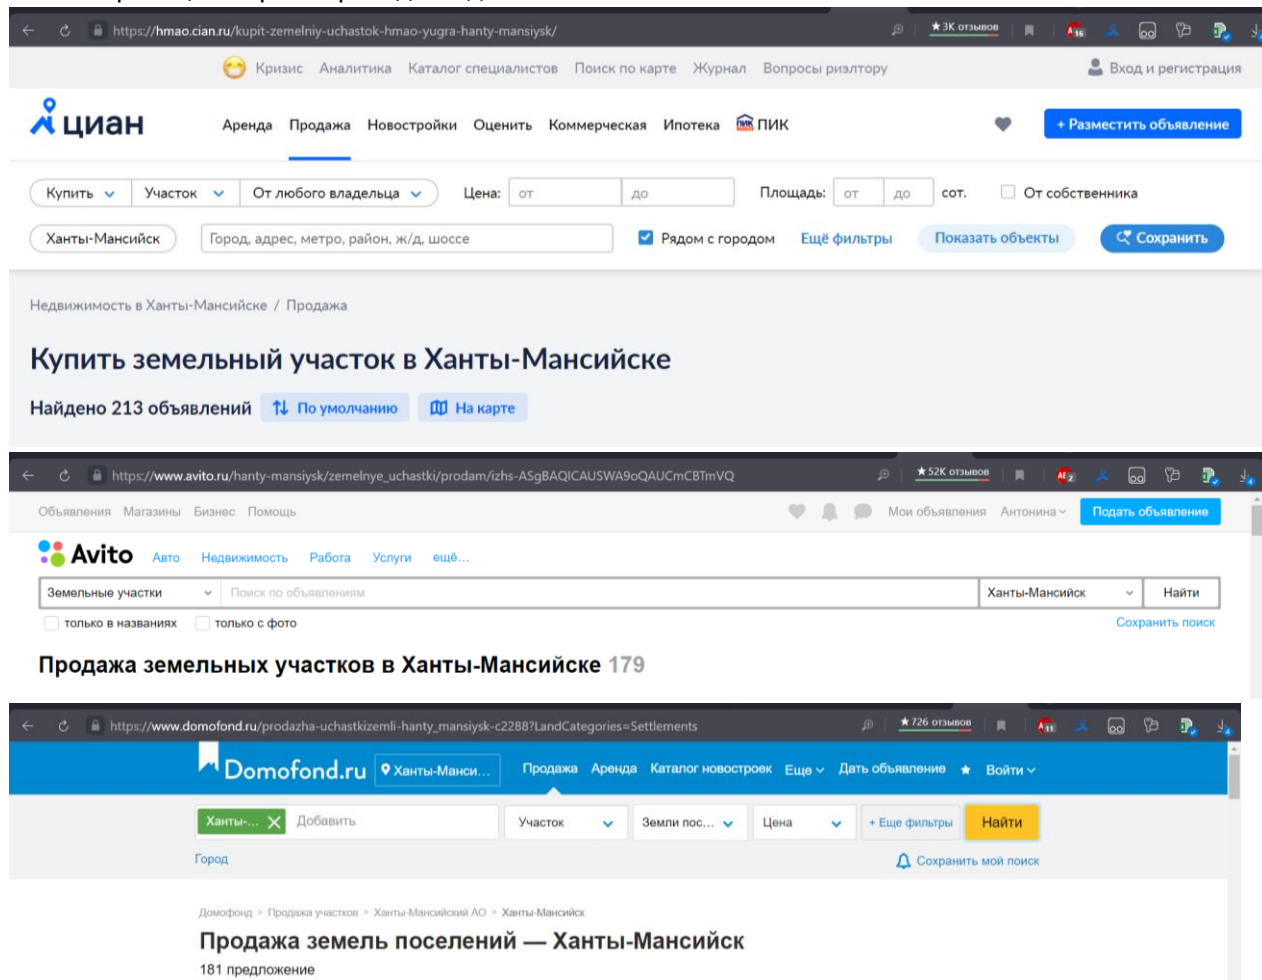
https://hmao.cian.ru/kupit-zemelniy-uchastok-hmao-yugra-hanty-mansiysk/
★3K отзывов

Кризис Аналитика Каталог специалистов Поиск по карте Журнал Вопросы риэлтору Вход и регистрация

циан Аренда Продажа Новостройки Оценить Коммерческая Ипотека ПИК + Разместить объявление

Купить Участок От любого владельца Цена: от до Площадь: от до сот. От собственника

Ханты-Мансийск Город, адрес, метро, район, ж/д, шоссе Рядом с городом Ещё фильтры Показать объекты Сохранить

Недвижимость в Ханты-Мансийске / Продажа

Купить земельный участок в Ханты-Мансийске

Найдено 213 объявлений По умолчанию На карте

https://www.avito.ru/hanty-mansiysk/zemelnye_uchastki/prodam/izhs-ASgBAQICAUSWA9oQAUCmCBTmVQ
★52K отзывов

Объявления Магазины Бизнес Помощь Мои объявления Антонина Подать объявление

Avito Авто Недвижимость Работа Услуги ещё…

Земельные участки Поиск по объявлениям Ханты-Мансийск Найти

только в названиях только с фото Сохранить поиск

Продажа земельных участков в Ханты-Мансийске 179

https://www.domofond.ru/prodazha-uchastkizemli-hanty_mansiysk-c2288?LandCategories=Settlements
★726 отзывов

Domofond.ru Ханты-Манси… Продажа Аренда Каталог новостроек Еще Дать объявление Войти

Ханты-… Добавить Участок Земли пос… Цена + Еще фильтры Найти

Город Сохранить мой поиск

Домофонд > Продажа участков > Ханты-Мансийский АО > Ханты-Мансийск

Продажа земель поселений — Ханты-Мансийск

181 предложение